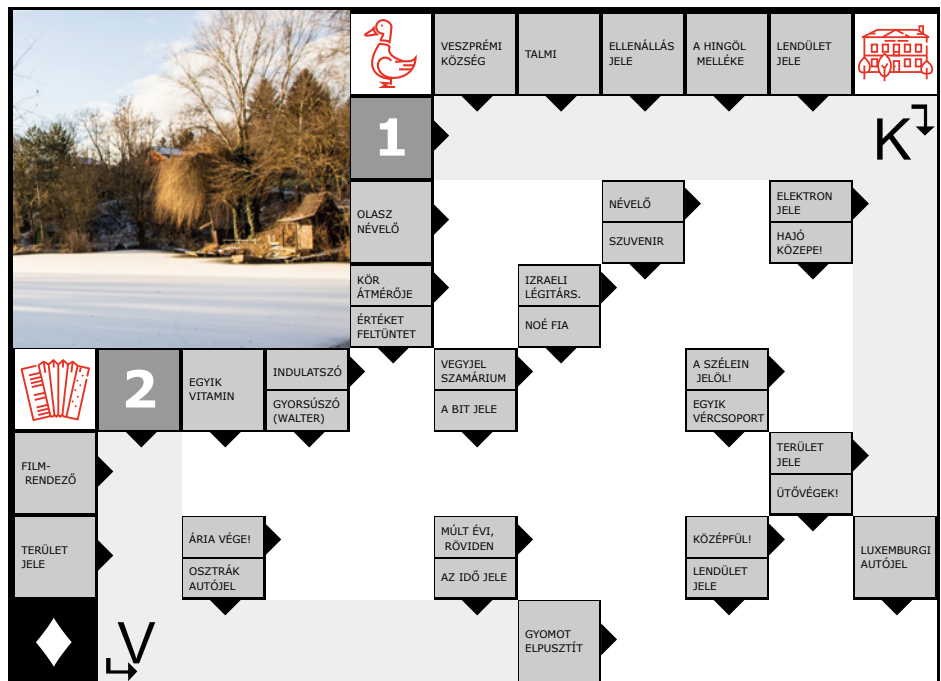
VESZPRÉMI KÖZSÉG

TALMI

ELLENÁLLÁS JELE

A HINGÖL MELLÉKE

LENDÜLET JELE

1

K

OLASZ NÉVELŐ

NÉVELŐ

SZUVENIR

ELEKTRON JELE

HAJÓ KÖZEPE!

KÖR ÁTMÉRŐJE

ÉRTÉKET FELTÜNTET

IZRAELI LÉGITÁRS.

NOÉ FIA

2

EGYIK VITAMIN

INDULATSZÓ

GYORSÚSZÓ (WALTER)

VEGYJEL SZAMÁRIUM

A BIT JELE

A SZÉLEIN JELÖL!

EGYIK VÉRCSOPORT

FILM-RENDEZŐ

TERÜLET JELE

ÜTŐVÉGEK!

TERÜLET JELE

ÁRIA VÉGE!

OSZTRÁK AUTÓJEL

MÚLT ÉVI, RÖVIDEN

AZ IDŐ JELE

KÖZÉPFÜL!

LENDÜLET JELE

LUXEMBURGI AUTÓJEL

V

GYOMOT ELPUSZTÍT